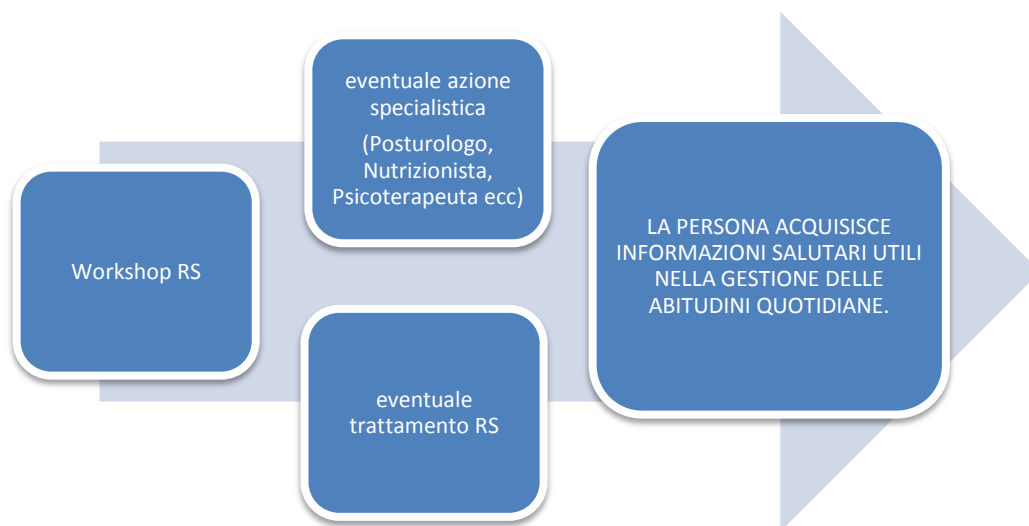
Workshop RS

eventuale azione specialistica
(Posturologo, Nutrizionista, Psicoterapeuta ecc)

eventuale trattamento RS

LA PERSONA ACQUISISCE INFORMAZIONI SALUTARI UTILI NELLA GESTIONE DELLE ABITUDINI QUOTIDIANE.